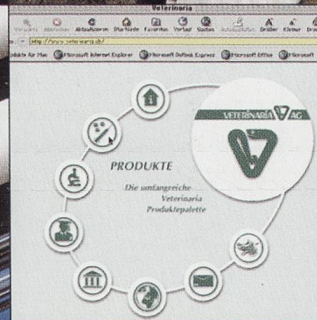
Veterinaria

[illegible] Abbrechen Aktualisieren Startseite Favoriten Verlauf Suchen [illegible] Größer Kleiner Dru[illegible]

http://www.veterinaria.ch/

Support für Mac Microsoft Internet Explorer Microsoft Outlook Express Microsoft Office Microsoft

VETERINARIA AG

PRODUKTE

Die umfangreiche Veterinaria Produktepalette